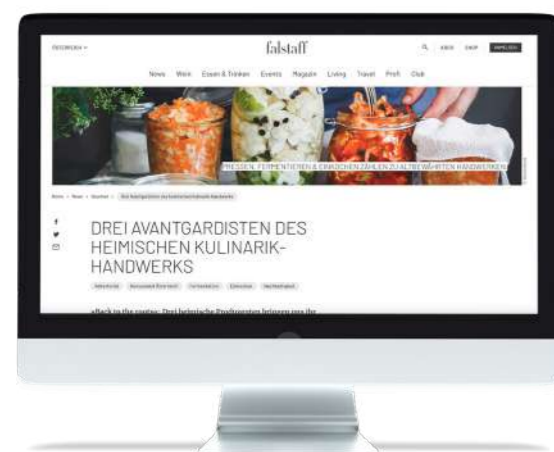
ÖSTERREICH

falstaff

News Wein Essen & Trinken Events Magazin Living Travel Profi Club

PRESSEN, FERMENTIEREN & EINKOCHEN ZÄHLEN ZU ALTBEWÄHRTEN HANDWERKEN

DREI AVANTGARDISTEN DES HEIMISCHEN KULINARIK-HANDWERKS

»Back to the roots«: Drei heimische Produzenten bringen uns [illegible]